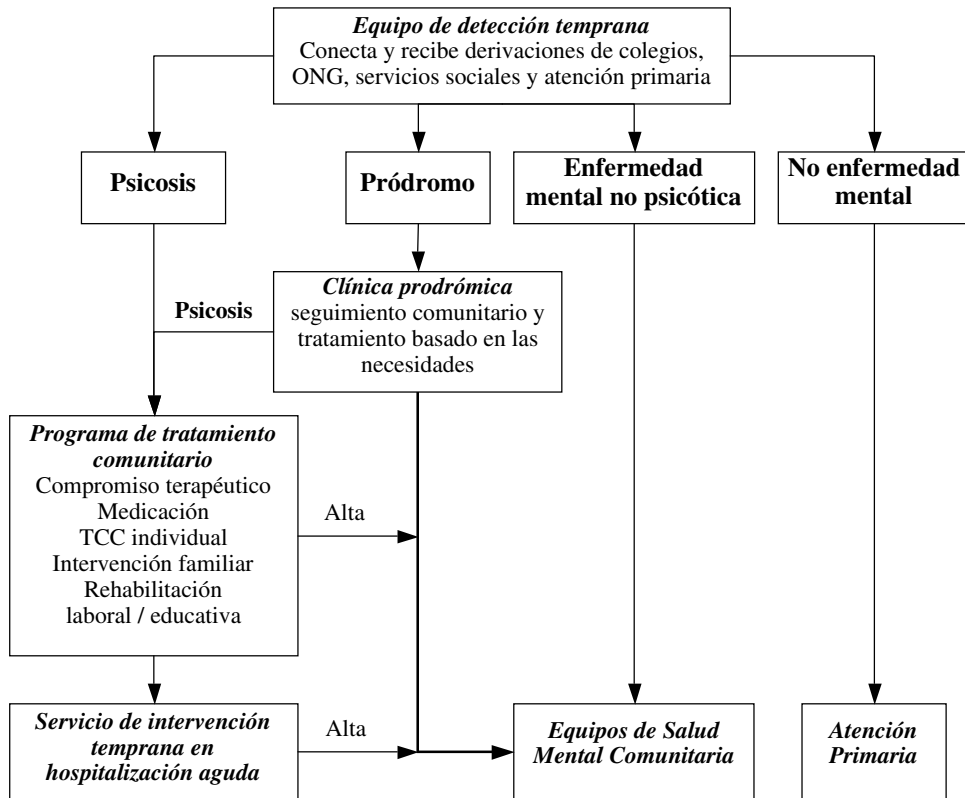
Equipo de detección temprana
Conecta y recibe derivaciones de colegios, ONG, servicios sociales y atención primaria

Psicosis

Pródromo

Enfermedad mental no psicótica

No enfermedad mental

Psicosis

Clínica prodrómica
seguimiento comunitario y tratamiento basado en las necesidades

Programa de tratamiento comunitario
Compromiso terapéutico
Medicación
TCC individual
Intervención familiar
Rehabilitación laboral / educativa

Alta

Servicio de intervención temprana en hospitalización aguda

Alta

Equipos de Salud Mental Comunitaria

Atención Primaria